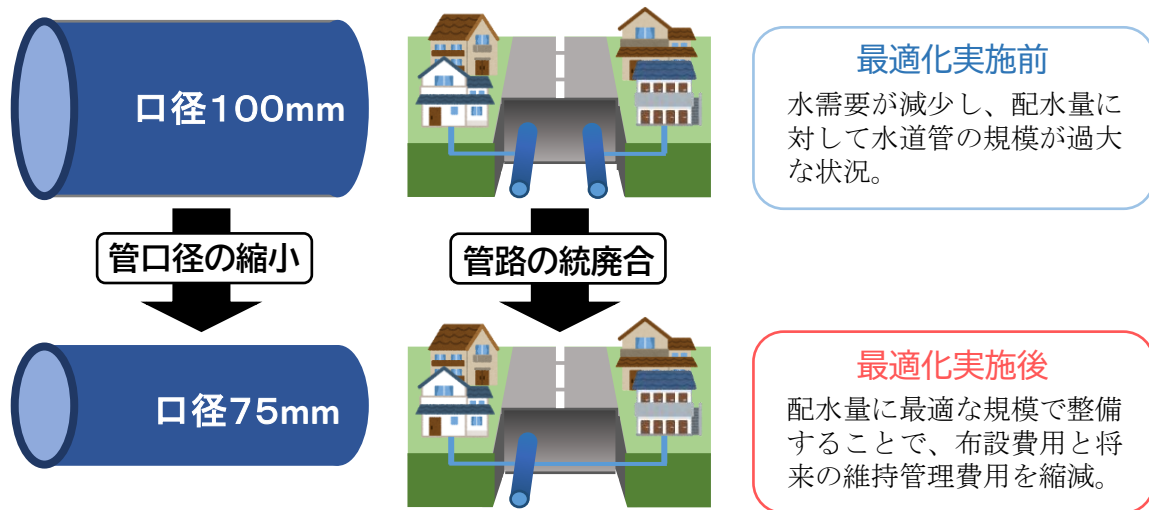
口径100mm

管口径の縮小

口径75mm

管路の統廃合

最適化実施前

水需要が減少し、配水量に対して水道管の規模が過大な状況。

最適化実施後

配水量に最適な規模で整備することで、布設費用と将来の維持管理費用を縮減。